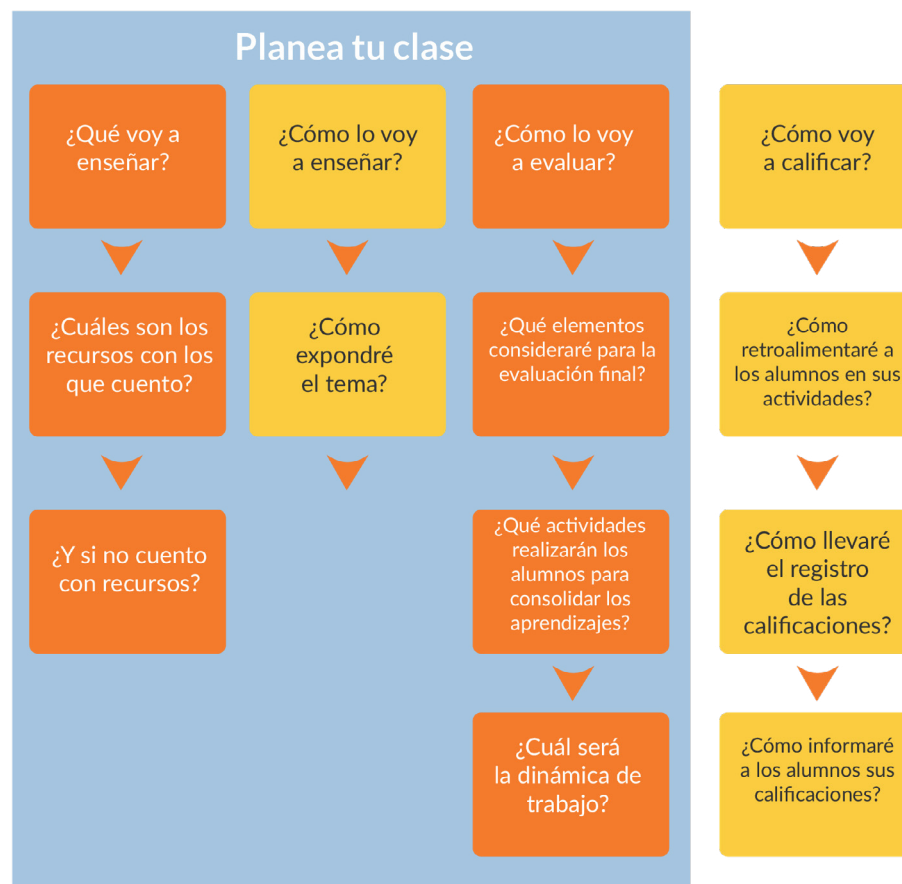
Planea tu clase

¿Qué voy a enseñar?

¿Cuáles son los recursos con los que cuento?

¿Y si no cuento con recursos?

¿Cómo lo voy a enseñar?

¿Cómo expondré el tema?

¿Cómo lo voy a evaluar?

¿Qué elementos consideraré para la evaluación final?

¿Qué actividades realizarán los alumnos para consolidar los aprendizajes?

¿Cuál será la dinámica de trabajo?

¿Cómo voy a calificar?

¿Cómo retroalimentaré a los alumnos en sus actividades?

¿Cómo llevaré el registro de las calificaciones?

¿Cómo informaré a los alumnos sus calificaciones?